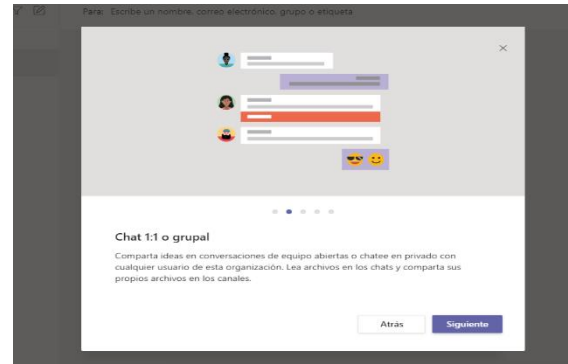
Para: Escribe un nombre, correo electrónico, grupo o etiqueta

×

Chat 1:1 o grupal

Comparta ideas en conversaciones de equipo abiertas o chatee en privado con cualquier usuario de esta organización. Lea archivos en los chats y comparta sus propios archivos en los canales.

Atrás

Siguiente